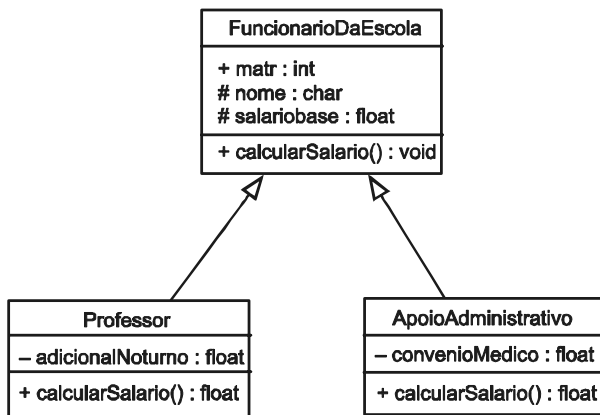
FuncionarioDaEscola

+ matr : int
# nome : char
# salariobase : float

+ calcularSalario() : void

Professor

– adicionalNoturno : float

+ calcularSalario() : float

ApoioAdministrativo

– convenioMedico : float

+ calcularSalario() : float